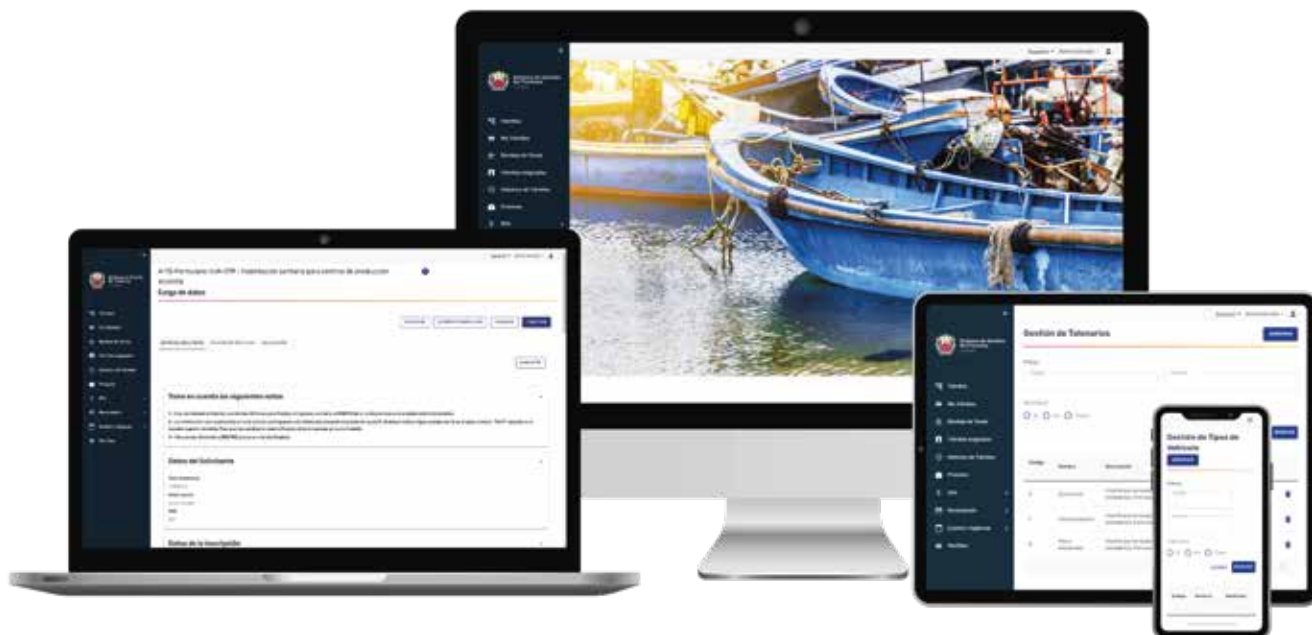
A-TS-Formulario CVA-CPR - Habilitación sanitaria para centros de producción acuícola
Carga de datos

Tome en cuenta las siguientes notas

Datos del Solicitante

Datos de la Inscripción

Gestión de Tramites

Gestión de Tipos de Vehículo